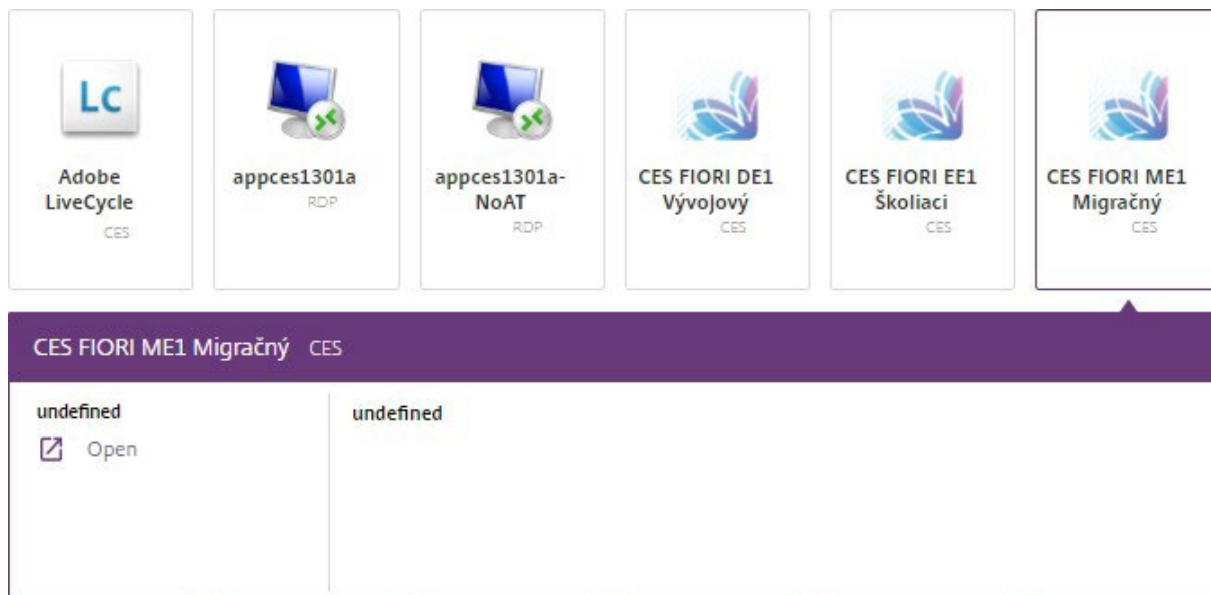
Lc

Adobe LiveCycle
CES

appces1301a
RDP

appces1301a-NoAT
RDP

CES FIORI DE1 VývoJový
CES

CES FIORI EE1 Školiaci
CES

CES FIORI ME1 Migračný
CES

CES FIORI ME1 Migračný CES

undefined
Open

undefined